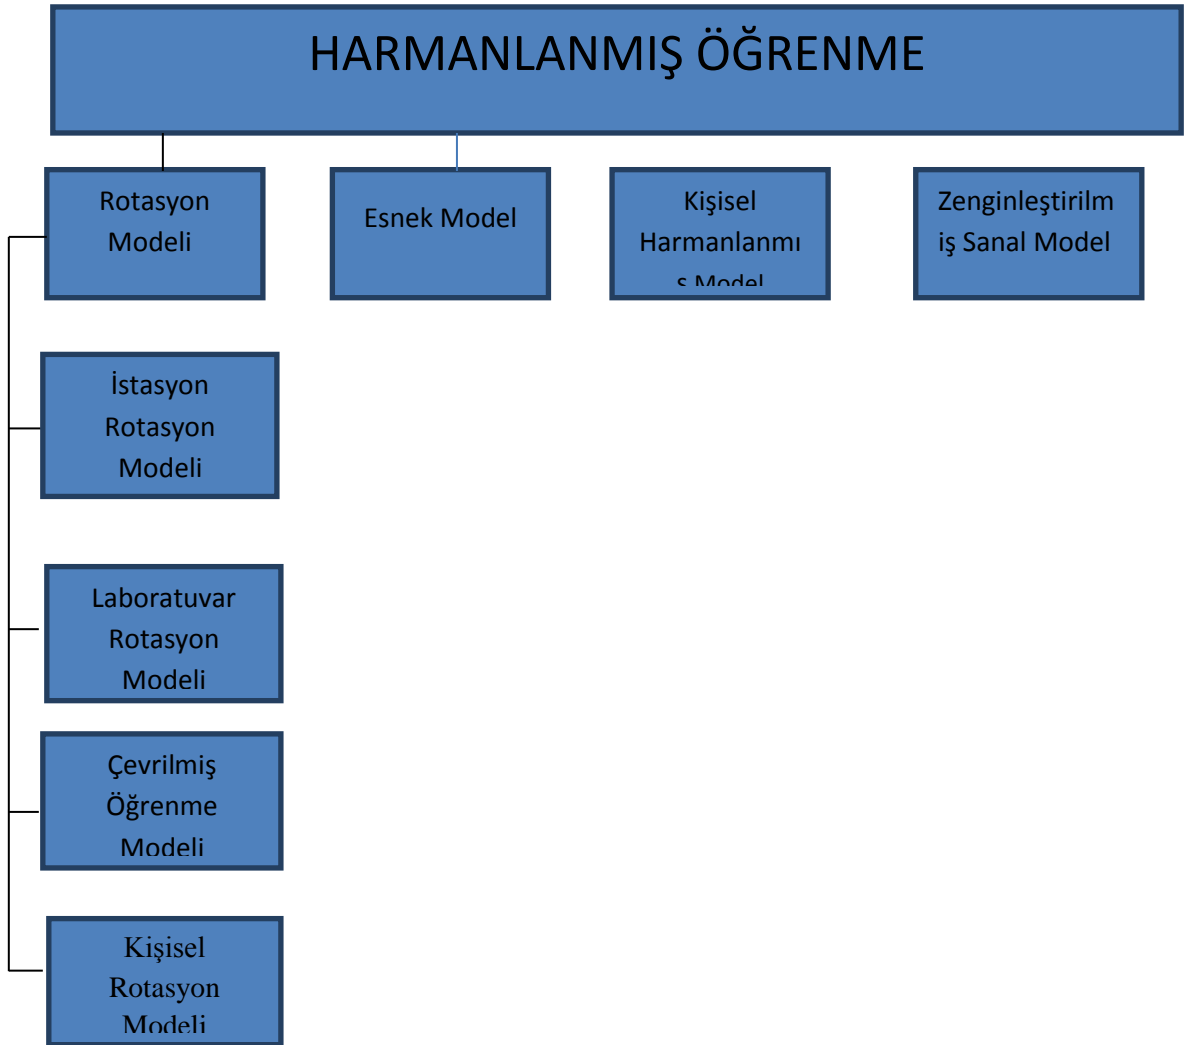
HARMANLANMIŞ ÖĞRENME

Rotasyon Modeli

Esnek Model

Kişisel Harmanlanmış Model

Zenginleştirilmiş Sanal Model

İstasyon Rotasyon Modeli

Laboratuvar Rotasyon Modeli

Çevrilmiş Öğrenme Modeli

Kişisel Rotasyon Modeli